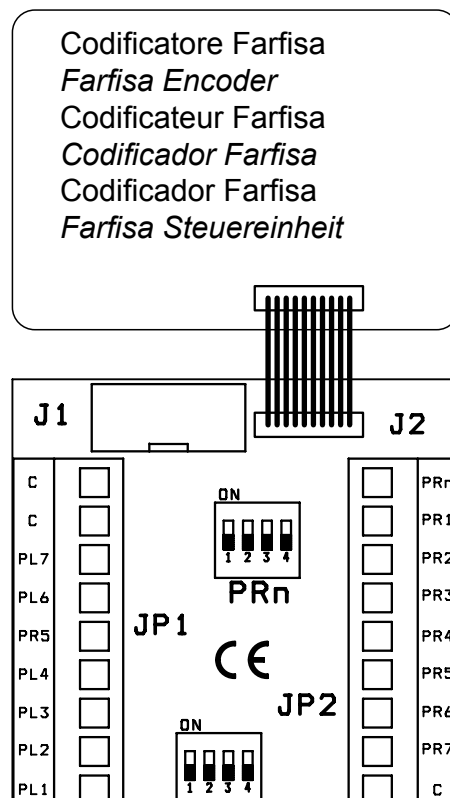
Codificatore Farfisa
*Farfisa Encoder*
Codificateur Farfisa
*Codificador Farfisa*
Codificador Farfisa
*Farfisa Steuereinheit*

J1

J2

C
C
PL7
PL6
PR5
PL4
PL3
PL2
PL1

ON
1 2 3 4
PRn

JP1

CE

JP2

ON
1 2 3 4

PRn
PR1
PR2
PR3
PR4
PR5
PR6
PR7
C